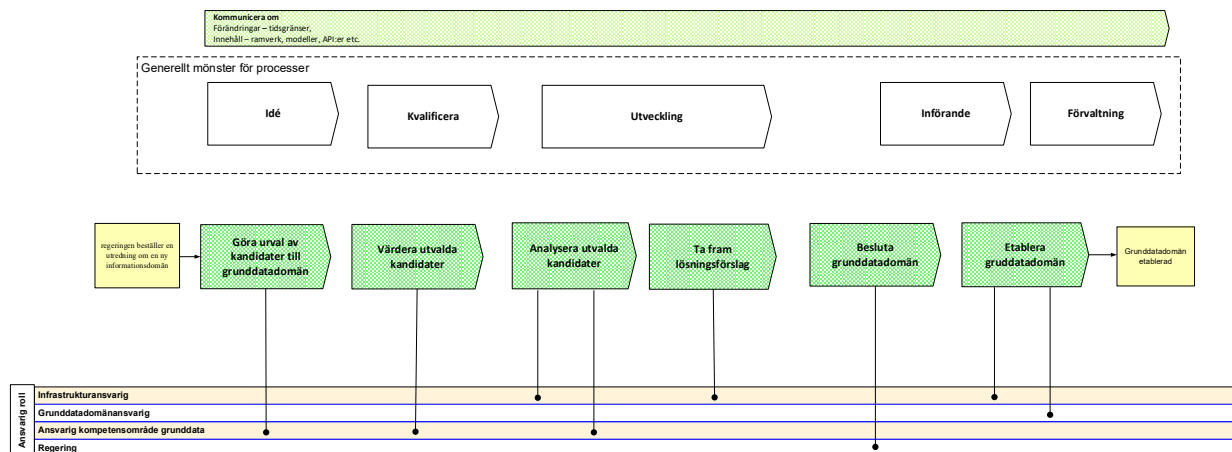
Kommunicera om
Förändringar – tidsgränser,
Innehåll – ramverk, modeller, API:er etc.

Generellt mönster för processer

Idé

Kvalificera

Utveckling

Införande

Förvaltning

regeringen beställer en utredning om en ny informationsdomän

Göra urval av kandidater till grunddatadomän

Värdera utvalda kandidater

Analysera utvalda kandidater

Ta fram lösningsförslag

Besluta grunddatadomän

Etablera gruddatadomän

Grunddatadomän etablerad

Ansvarig roll

Infrastrukturansvarig

Grunddatadomänansvarig

Ansvarig kompetensområde grunddata

Regering